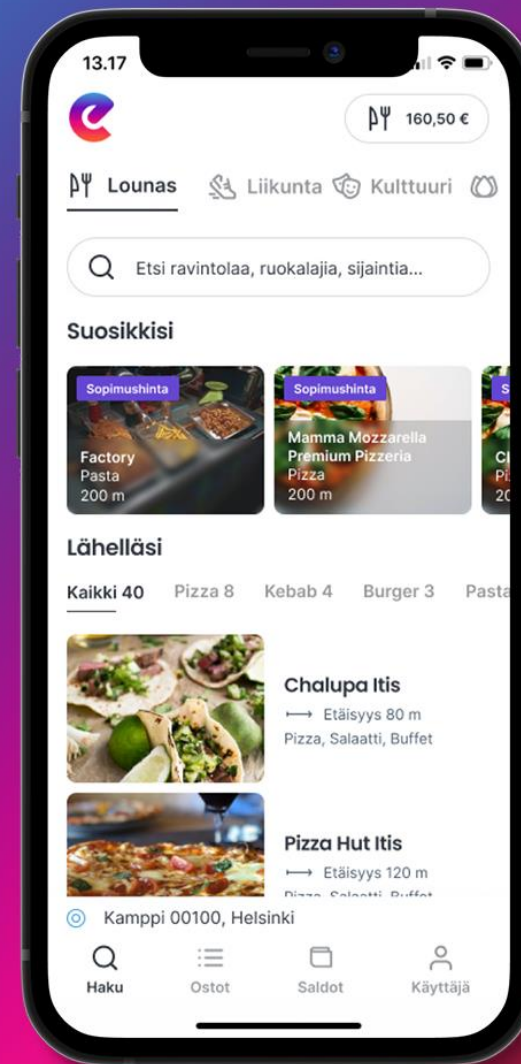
13.17

160,50 €

Lounas Liikunta Kulttuuri

Etsi ravintolaa, ruokalajia, sijaintia...

Suosikkisi

Sopimushinta
Factory
Pasta
200 m

Sopimushinta
Mamma Mozzarella Premium Pizzeria
Pizza
200 m

S
Cl
Pi
20

Lähelläsi

Kaikki 40 Pizza 8 Kebab 4 Burger 3 Pasta

Chalupa Itis
⟶ Etäisyys 80 m
Pizza, Salaatti, Buffet

Pizza Hut Itis
⟶ Etäisyys 120 m
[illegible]

Kamppi 00100, Helsinki

Haku Ostot Saldot Käyttäjä